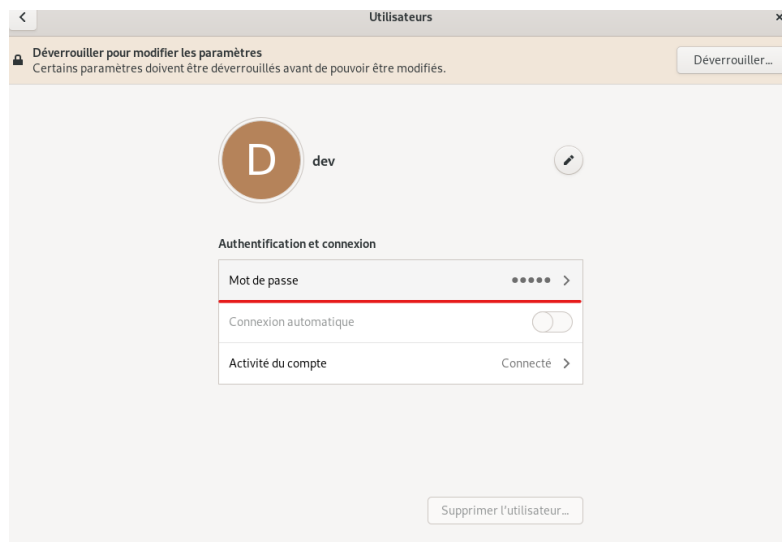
Utilisateurs

Déverrouiller pour modifier les paramètres
Certains paramètres doivent être déverrouillés avant de pouvoir être modifiés.

Déverrouiller…

D

dev

Authentification et connexion

Mot de passe ●●●●●

Connexion automatique

Activité du compte Connecté

Supprimer l'utilisateur…